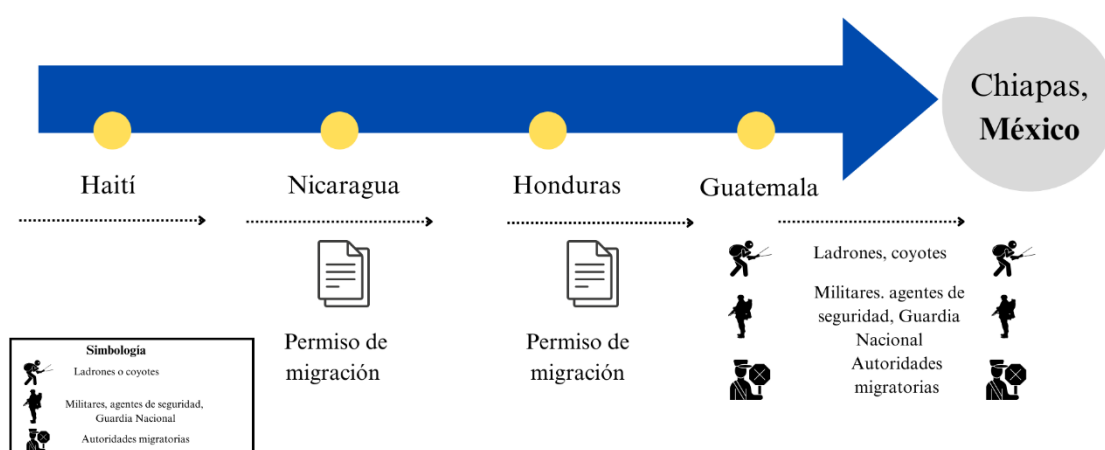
Chiapas, **México**

Haití

Nicaragua

Honduras

Guatemala

Permiso de migración

Permiso de migración

Ladrones, coyotes

Militares. agentes de seguridad, Guardia Nacional

Autoridades migratorias

Simbología

Ladrones o coyotes

Militares, agentes de seguridad, Guardia Nacional

Autoridades migratorias